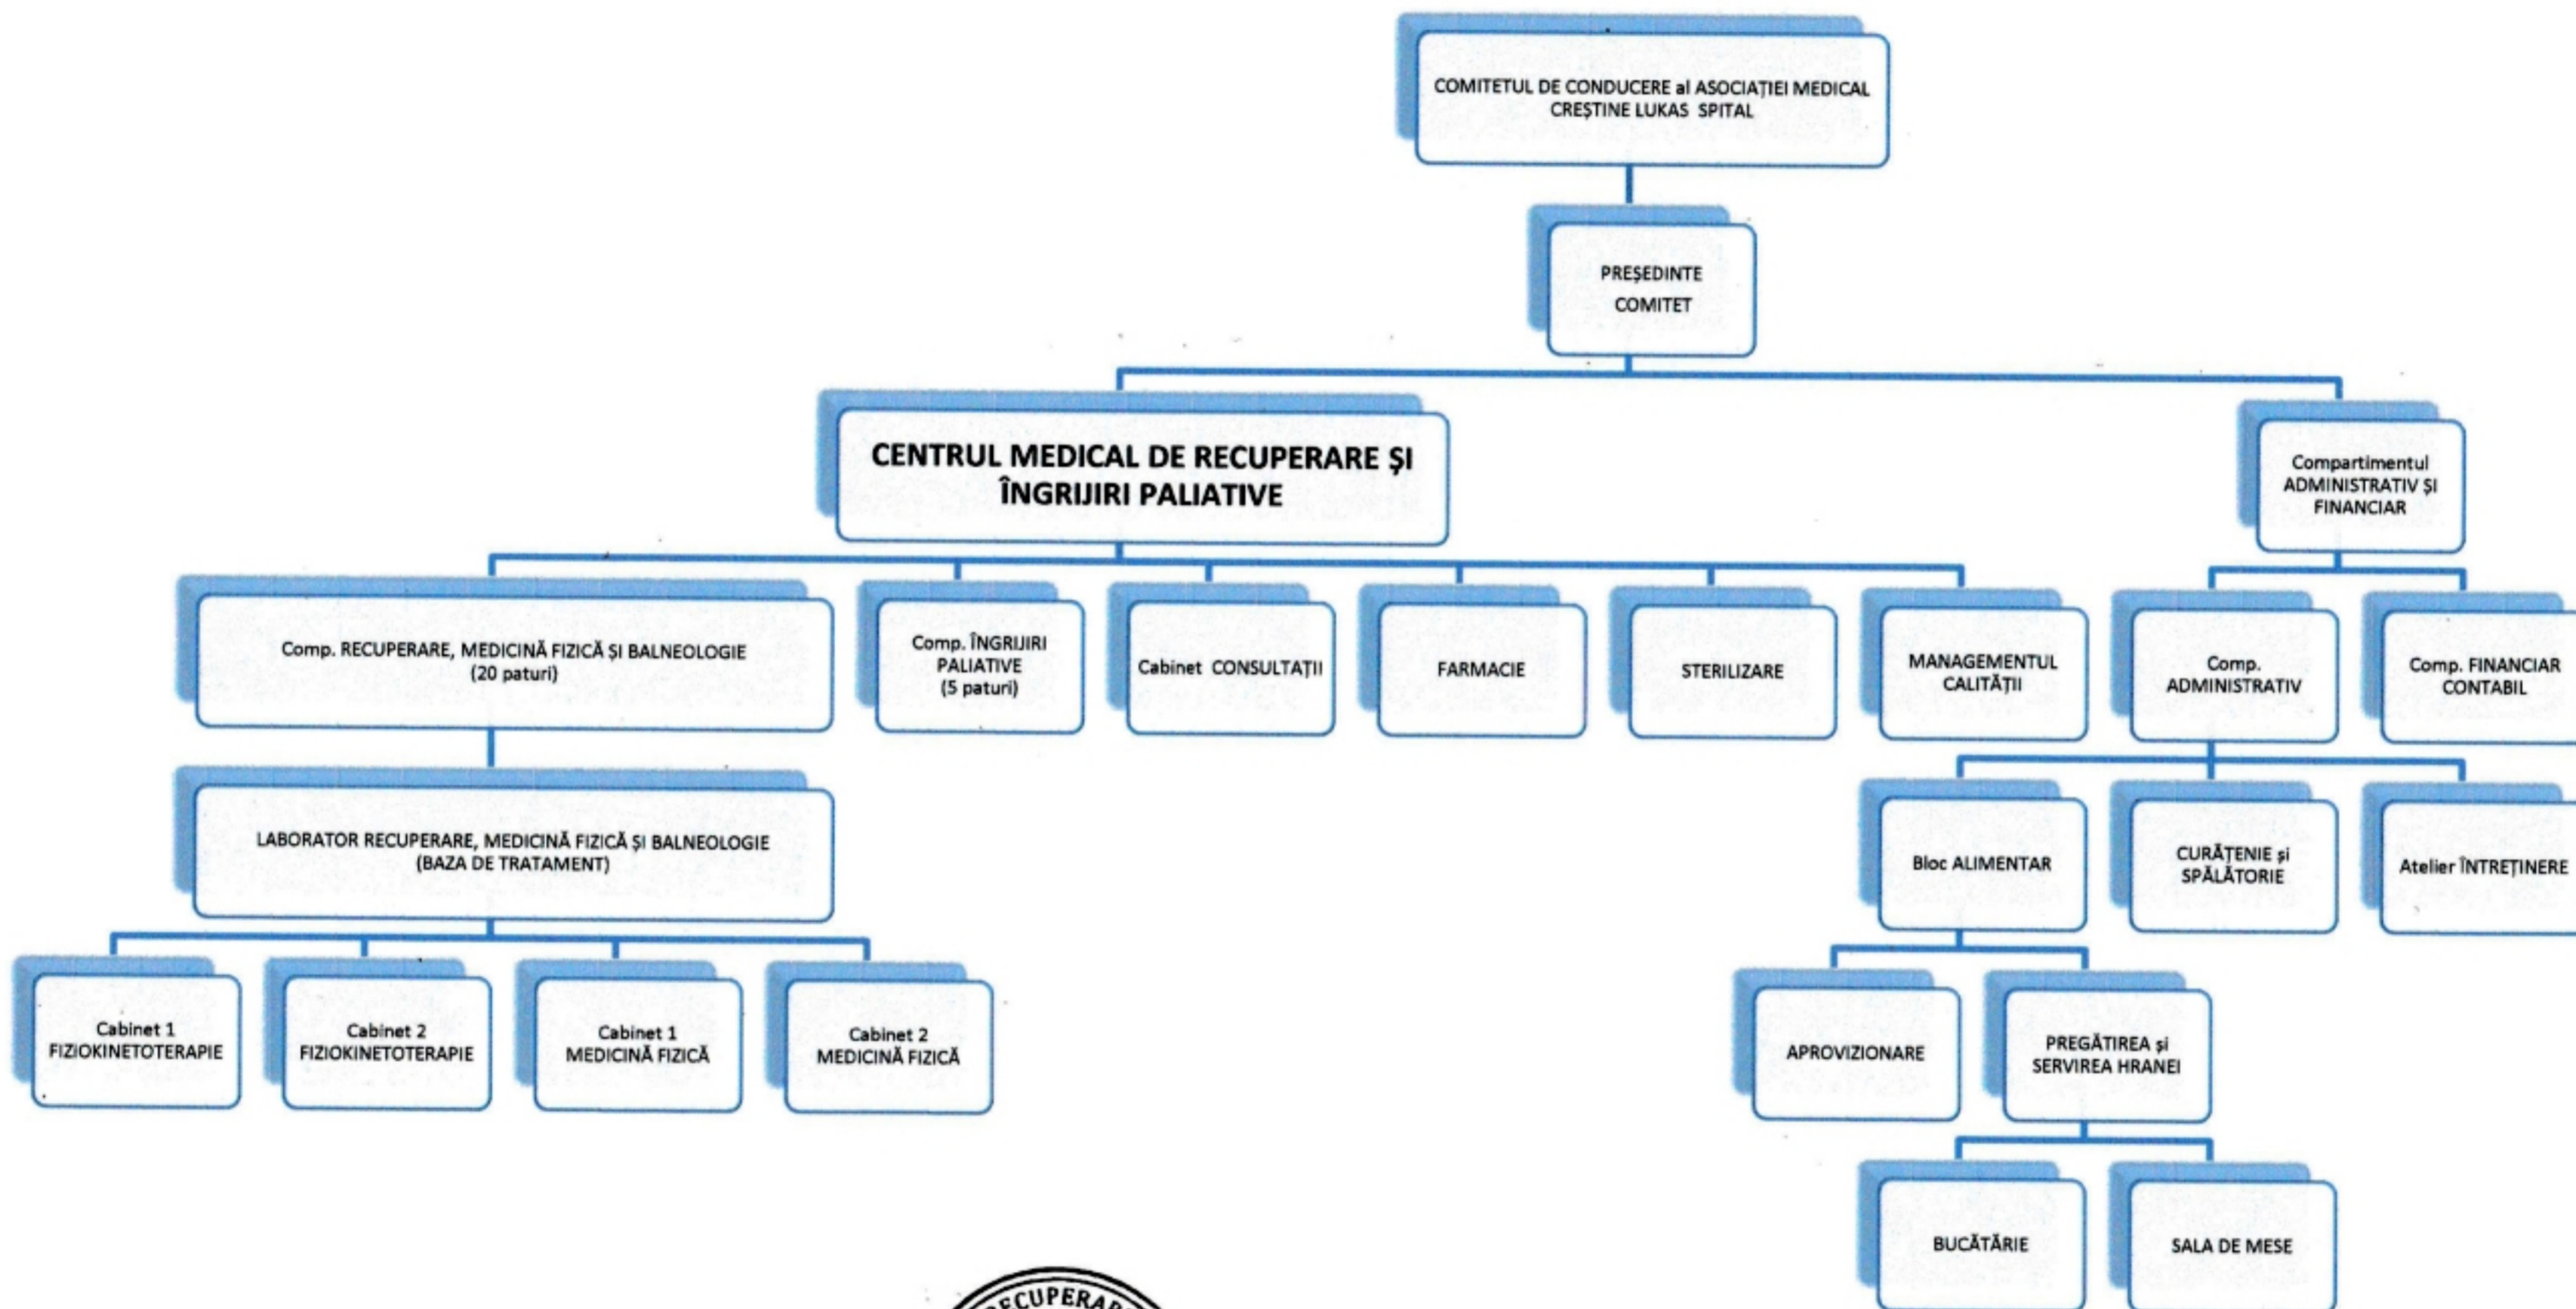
COMITETUL DE CONDUCERE al ASOCIAȚIEI MEDICAL CREȘTINE LUKAS SPITAL

PREȘEDINTE COMITET

CENTRUL MEDICAL DE RECUPERARE ȘI ÎNGRIJIRI PALIATIVE

Compartimentul ADMINISTRATIV ȘI FINANCIAR

Comp. RECUPERARE, MEDICINĂ FIZICĂ ȘI BALNEOLOGIE (20 paturi)

Comp. ÎNGRIJIRI PALIATIVE (5 paturi)

Cabinet CONSULTAȚII

FARMACIE

STERILIZARE

MANAGEMENTUL CALITĂȚII

Comp. ADMINISTRATIV

Comp. FINANCIAR CONTABIL

LABORATOR RECUPERARE, MEDICINĂ FIZICĂ ȘI BALNEOLOGIE (BAZA DE TRATAMENT)

Bloc ALIMENTAR

CURĂȚENIE și SPĂLĂTORIE

Atelier ÎNTREȚINERE

Cabinet 1 FIZIOKINETOTERAPIE

Cabinet 2 FIZIOKINETOTERAPIE

Cabinet 1 MEDICINĂ FIZICĂ

Cabinet 2 MEDICINĂ FIZICĂ

APROVIZIONARE

PREGĂTIREA și SERVIREA HRANEI

BUCĂTĂRIE

SALA DE MESE

RECUPERAR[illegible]